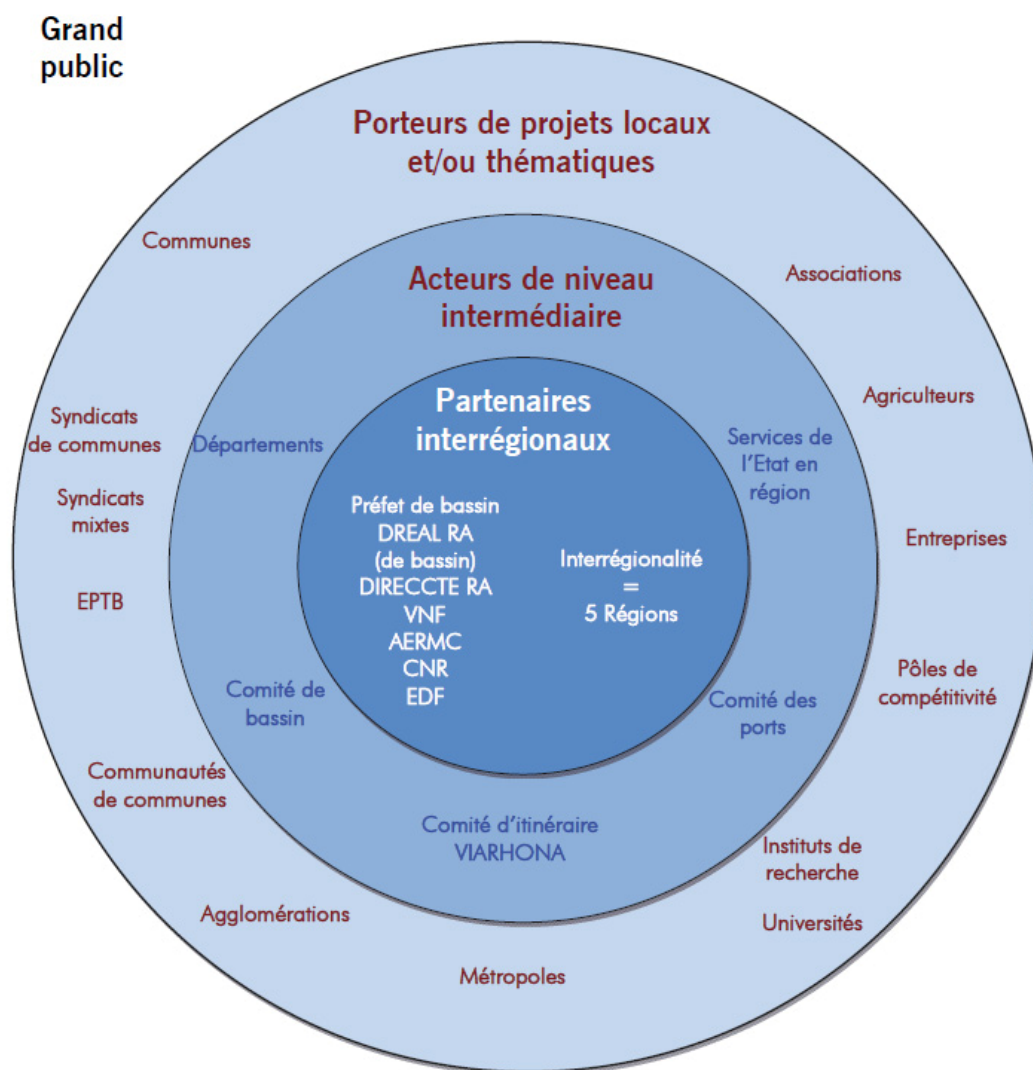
Grand public

Porteurs de projets locaux et/ou thématiques

Communes

Associations

Acteurs de niveau intermédiaire

Syndicats de communes

Départements

Partenaires interrégionaux

Services de l'Etat en région

Agriculteurs

Syndicats mixtes

Préfet de bassin
DREAL RA (de bassin)
DIRECCTE RA
VNF
AERMC
CNR
EDF

Interrégionalité = 5 Régions

Entreprises

EPTB

Pôles de compétitivité

Comité de bassin

Comité des ports

Communautés de communes

Comité d'itinéraire VIARHONA

Instituts de recherche

Agglomérations

Universités

Métropoles